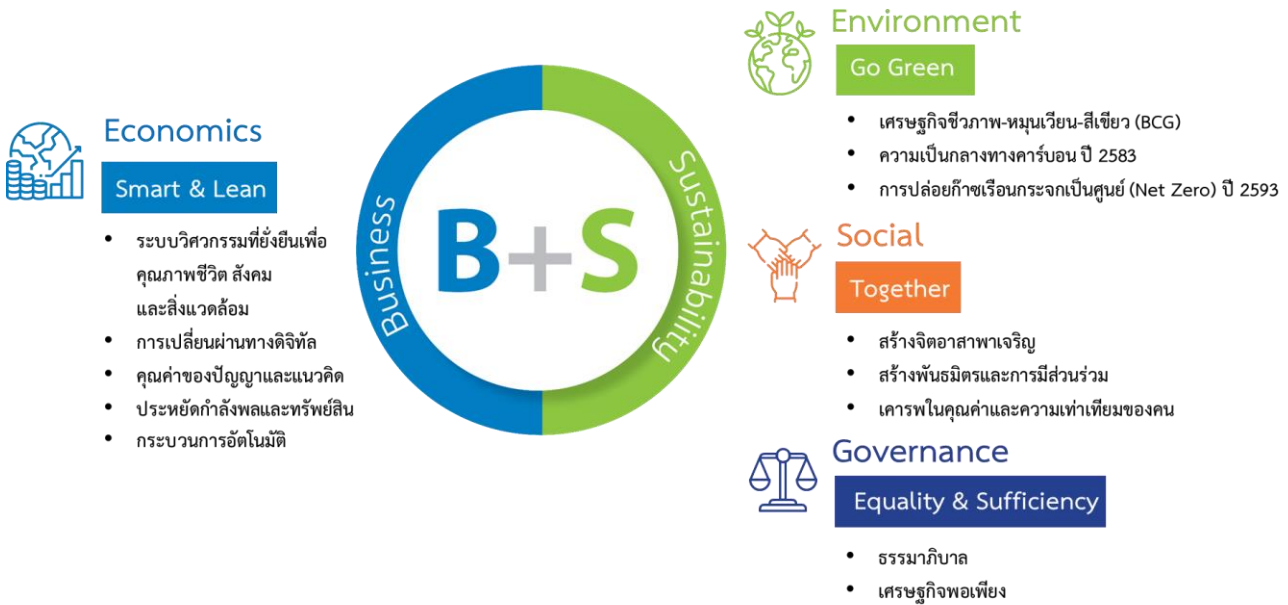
Environment

Go Green

- เศรษฐกิจชีวภาพ-หมุนเวียน-สีเขียว (BCG)
- ความเป็นกลางทางคาร์บอน ปี 2583
- การปล่อยก๊าซเรือนกระจกเป็นศูนย์ (Net Zero) ปี 2593

Economics

Smart & Lean

- ระบบวิศวกรรมที่ยั่งยืนเพื่อคุณภาพชีวิต สังคม และสิ่งแวดล้อม
- การเปลี่ยนผ่านทางดิจิทัล
- คุณค่าของปัญญาและแนวคิด
- ประหยัดกำลังพลและทรัพย์สิน
- กระบวนการอัตโนมัติ

Business

B+S

Sustainability

Social

Together

- สร้างจิตอาสาพาเจริญ
- สร้างพันธมิตรและการมีส่วนร่วม
- เคารพในคุณค่าและความเท่าเทียมของคน

Governance

Equality & Sufficiency

- ธรรมาภิบาล
- เศรษฐกิจพอเพียง